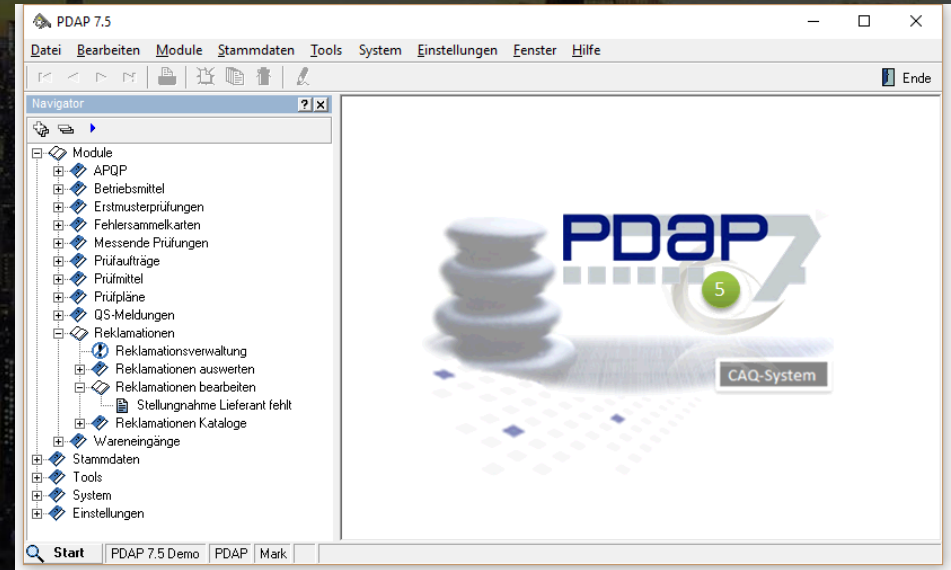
PDAP 7.5

Datei Bearbeiten Module Stammdaten Tools System Einstellungen Fenster Hilfe

Ende

Navigator ? ×

Module
APQP
Betriebsmittel
Erstmusterprüfungen
Fehlersammelkarten
Messende Prüfungen
Prüfaufträge
Prüfmittel
Prüfpläne
QS-Meldungen
Reklamationen
Reklamationsverwaltung
Reklamationen auswerten
Reklamationen bearbeiten
Stellungnahme Lieferant fehlt
Reklamationen Kataloge
Wareneingänge
Stammdaten
Tools
System
Einstellungen

PDAP 7
5
CAQ-System

Start | PDAP 7.5 Demo | PDAP | Mark